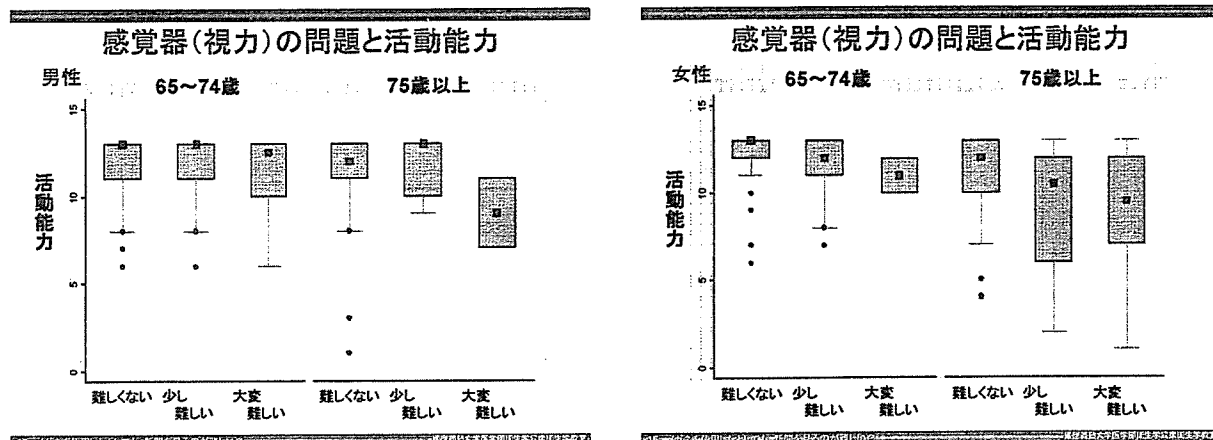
感覚器(視力)の問題と活動能力

男性 65~74歳 75歳以上

活動能力

15
10
5
0

難しくない 少し難しい 大変難しい 難しくない 少し難しい 大変難しい

感覚器(視力)の問題と活動能力

女性 65~74歳 75歳以上

活動能力

15
10
5
0

難しくない 少し難しい 大変難しい 難しくない 少し難しい 大変難しい